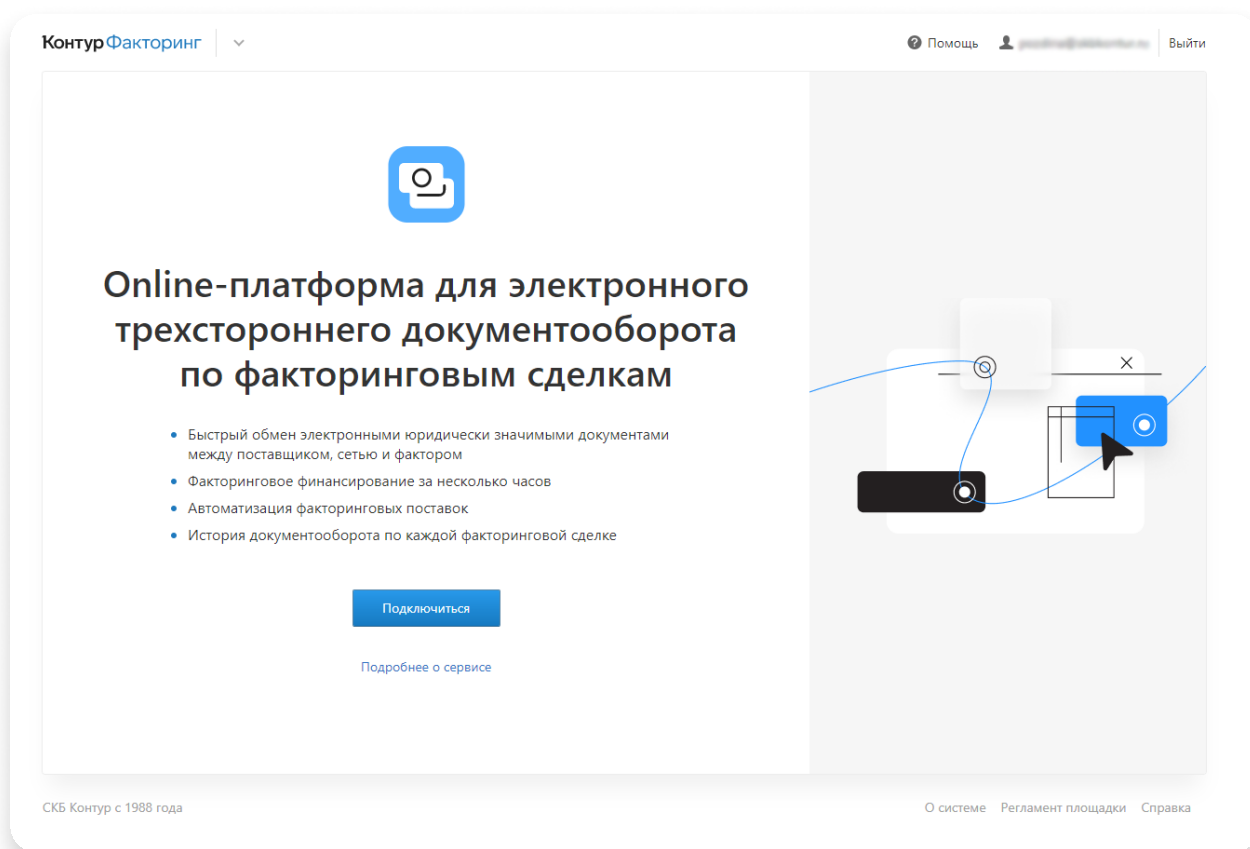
Контур Факторинг

Помощь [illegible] Выйти

Online-платформа для электронного трехстороннего документооборота по факторинговым сделкам

- Быстрый обмен электронными юридически значимыми документами между поставщиком, сетью и фактором
- Факторинговое финансирование за несколько часов
- Автоматизация факторинговых поставок
- История документооборота по каждой факторинговой сделке

Подключиться

Подробнее о сервисе

СКБ Контур с 1988 года

О системе Регламент площадки Справка